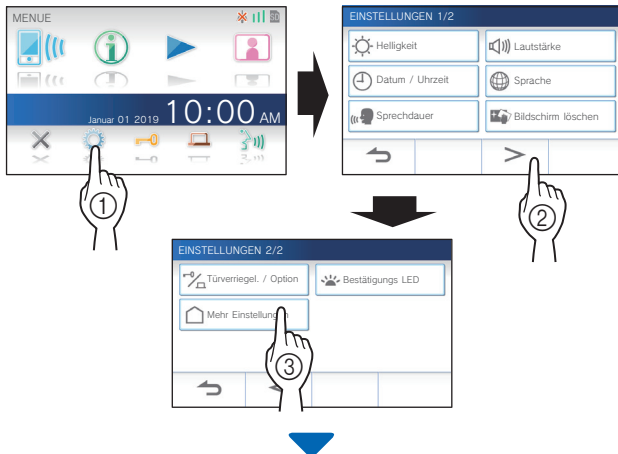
MENUE

Januar 01 2019 10:00 AM

①

EINSTELLUNGEN 1/2

Helligkeit

Lautstärke

Datum / Uhrzeit

Sprache

Sprechdauer

Bildschirm löschen

②

EINSTELLUNGEN 2/2

Türverriegel. / Option

Bestätigungs LED

Mehr Einstellun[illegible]

③